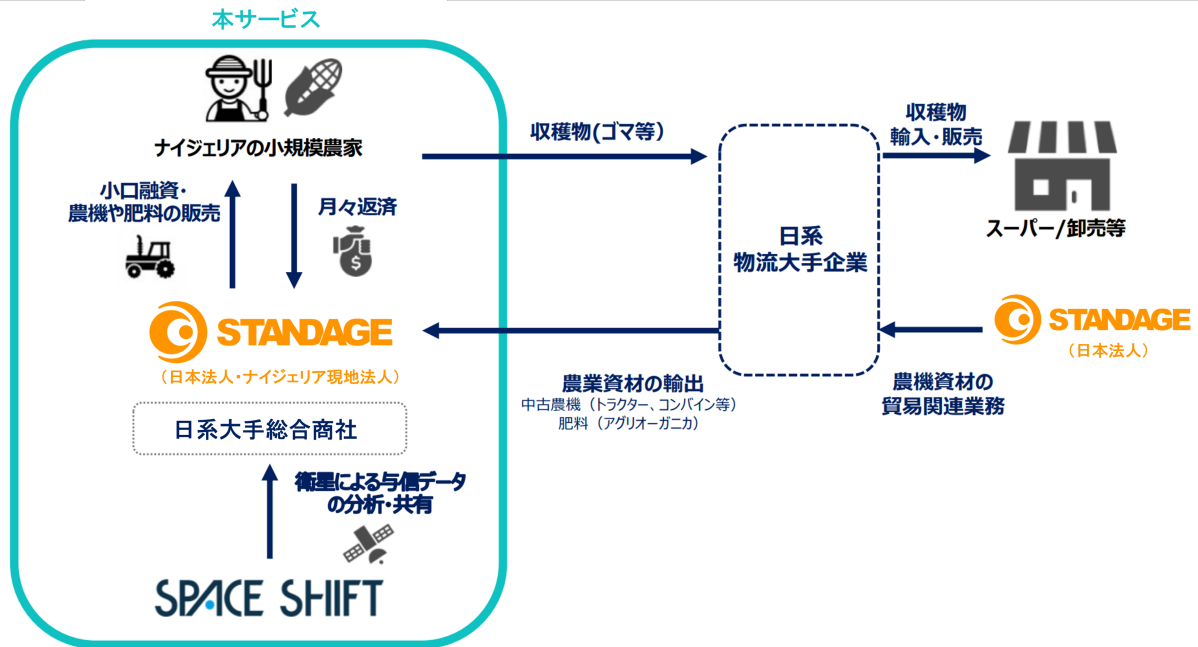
本サービス

ナイジェリアの小規模農家

小口融資・
農機や肥料の販売

月々返済

STANDAGE
（日本法人・ナイジェリア現地法人）

日系大手総合商社

衛星による与信データ
の分析・共有

SPACE SHIFT

収穫物(ゴマ等)

日系
物流大手企業

収穫物
輸入・販売

スーパー/卸売等

農業資材の輸出
中古農機（トラクター、コンバイン等）
肥料（アグリオーガニカ）

農機資材の
貿易関連業務

STANDAGE
（日本法人）